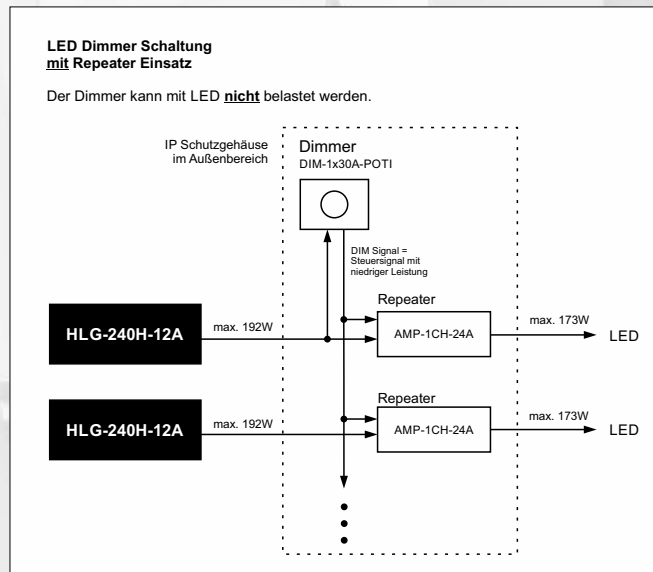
**LED Dimmer Schaltung**
**mit Repeater Einsatz**

Der Dimmer kann mit LED **nicht** belastet werden.

IP Schutzgehäuse im Außenbereich

Dimmer
DIM-1x30A-POTI

DIM Signal = Steuersignal mit niedriger Leistung

Repeater

HLG-240H-12A

max. 192W

AMP-1CH-24A

max. 173W

LED

Repeater

HLG-240H-12A

max. 192W

AMP-1CH-24A

max. 173W

LED